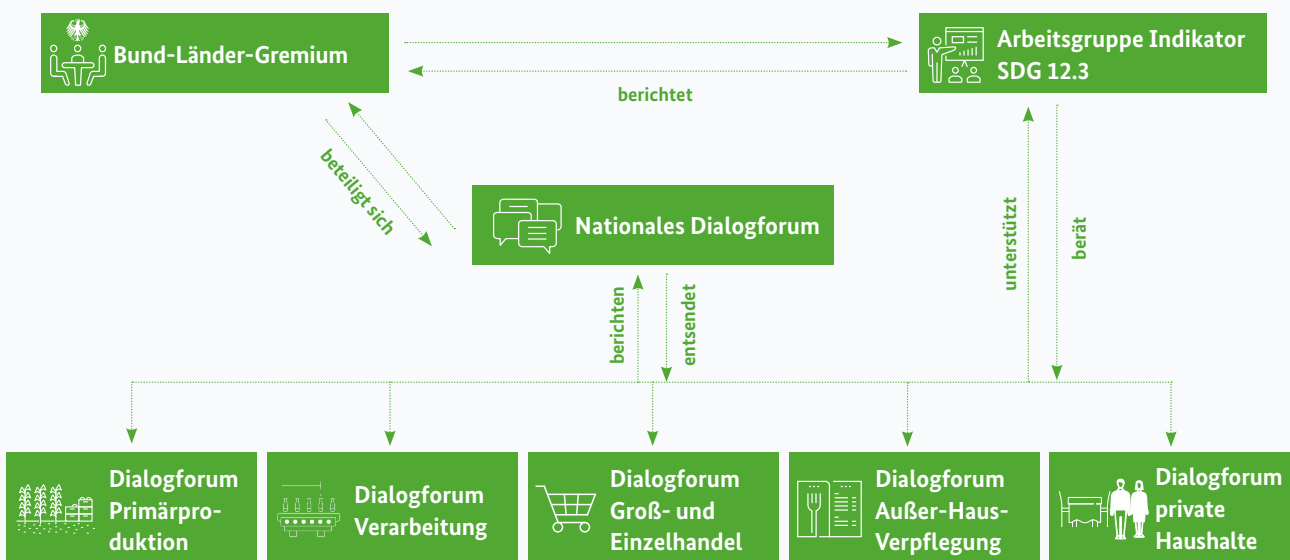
Bund-Länder-Gremium

Arbeitsgruppe Indikator SDG 12.3

berichtet

beteiligt sich

Nationales Dialogforum

unterstützt

berät

berichten

entsendet

Dialogforum Primärproduktion

Dialogforum Verarbeitung

Dialogforum Groß- und Einzelhandel

Dialogforum Außer-Haus-Verpflegung

Dialogforum private Haushalte